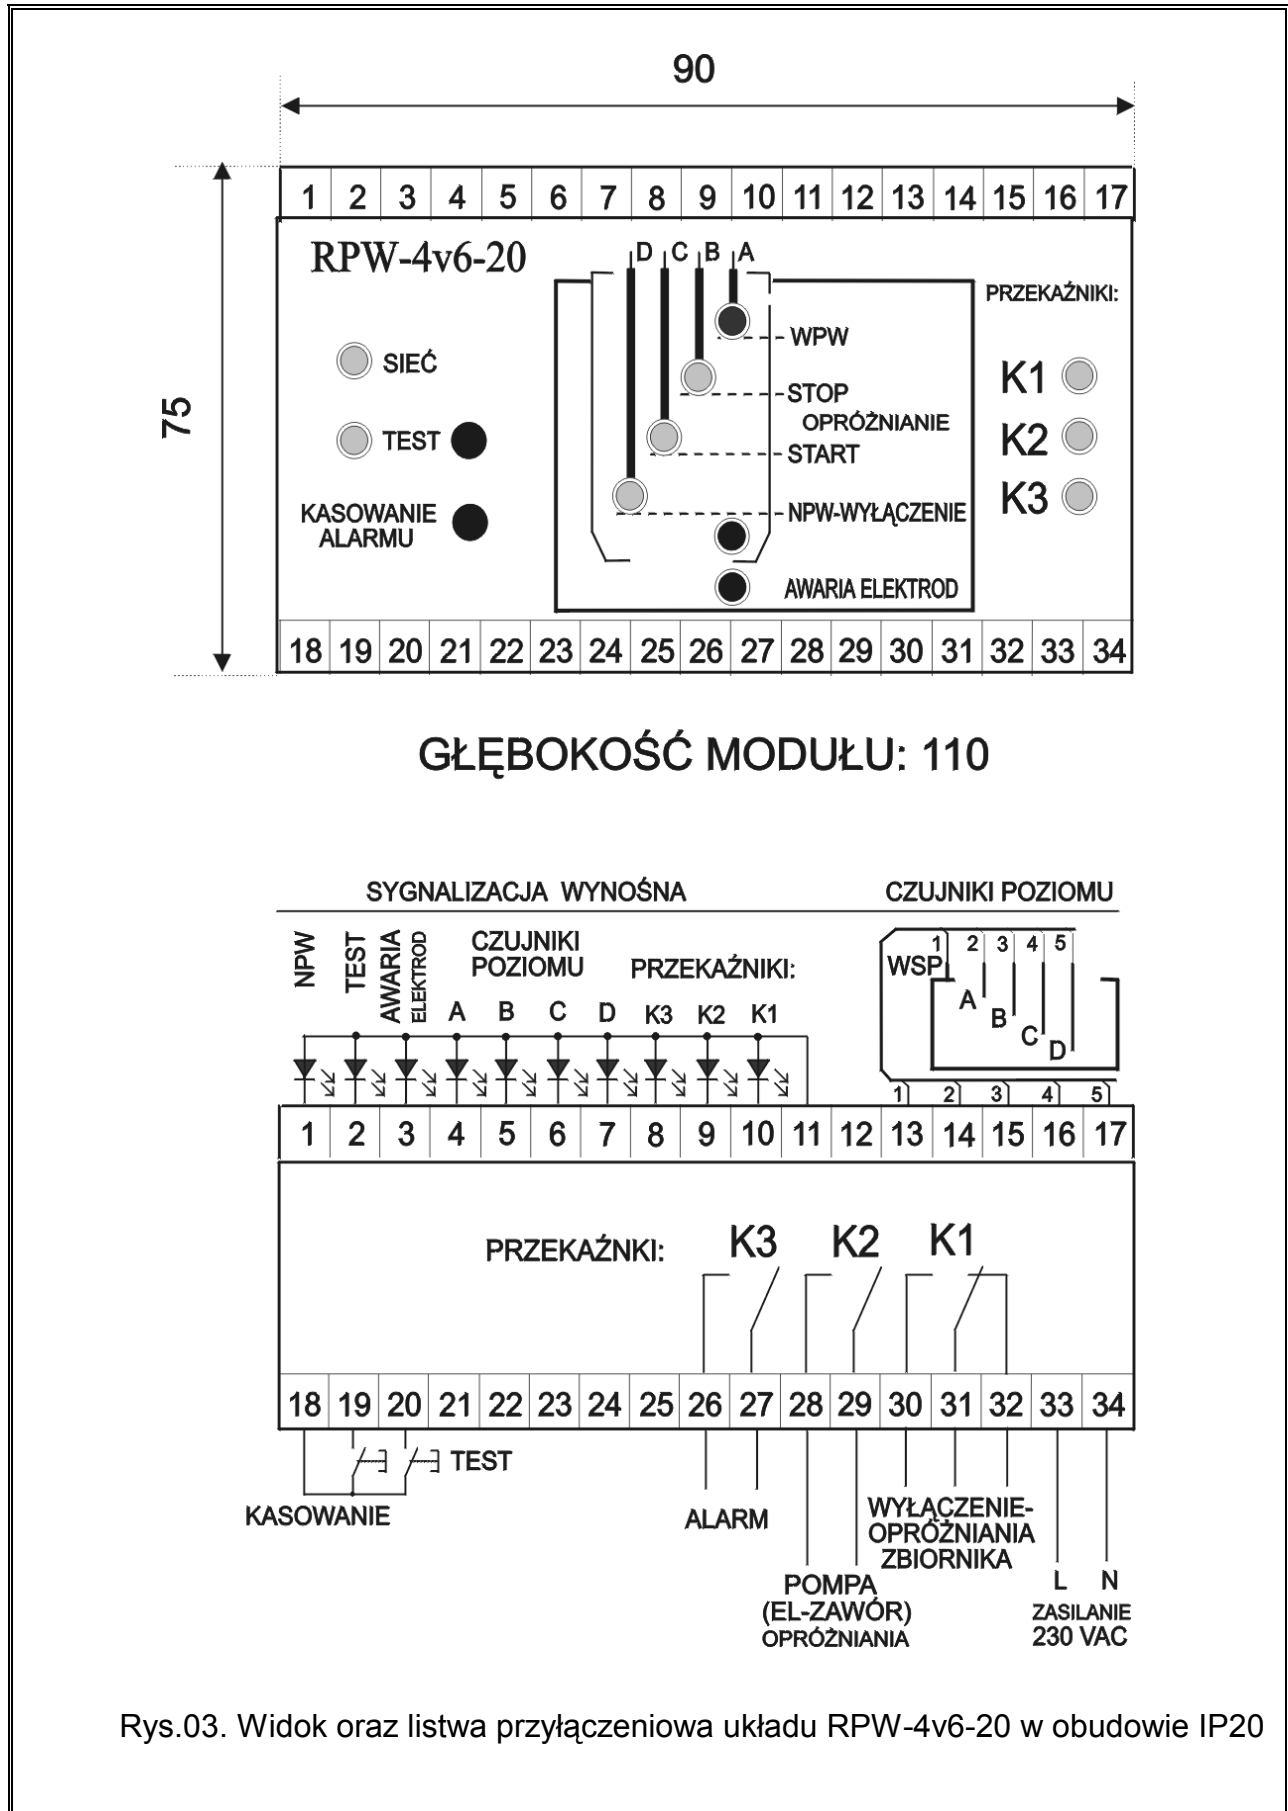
90

75

| 1 | 2 | 3 | 4 | 5 | 6 | 7 | 8 | 9 | 10 | 11 | 12 | 13 | 14 | 15 | 16 | 17 |
|---|---|---|---|---|---|---|---|---|---|---|---|---|---|---|---|---|

RPW-4v6-20

D C B A

PRZEKAŹNIKI:

WPW

SIEĆ

STOP

OPRÓŻNIANIE

TEST

START

K1

K2

K3

KASOWANIE ALARMU

NPW-WYŁĄCZENIE

AWARIA ELEKTROD

| 18 | 19 | 20 | 21 | 22 | 23 | 24 | 25 | 26 | 27 | 28 | 29 | 30 | 31 | 32 | 33 | 34 |
|---|---|---|---|---|---|---|---|---|---|---|---|---|---|---|---|---|

GŁĘBOKOŚĆ MODUŁU: 110

SYGNALIZACJA WYNOŚNA

CZUJNIKI POZIOMU

NPW TEST AWARIA ELEKTROD

CZUJNIKI POZIOMU

PRZEKAŹNIKI:

A B C D K3 K2 K1

WSP 1 2 3 4 5

A B C D

1 2 3 4 5

| 1 | 2 | 3 | 4 | 5 | 6 | 7 | 8 | 9 | 10 | 11 | 12 | 13 | 14 | 15 | 16 | 17 |
|---|---|---|---|---|---|---|---|---|---|---|---|---|---|---|---|---|

PRZEKAŹNKI:

K3 K2 K1

| 18 | 19 | 20 | 21 | 22 | 23 | 24 | 25 | 26 | 27 | 28 | 29 | 30 | 31 | 32 | 33 | 34 |
|---|---|---|---|---|---|---|---|---|---|---|---|---|---|---|---|---|

TEST

KASOWANIE

ALARM

WYŁĄCZENIE-OPRÓŻNIANIA ZBIORNIKA

L N

POMPA (EL-ZAWÓR) OPRÓŻNIANIA

ZASILANIE 230 VAC

Rys.03. Widok oraz listwa przyłączeniowa układu RPW-4v6-20 w obudowie IP20